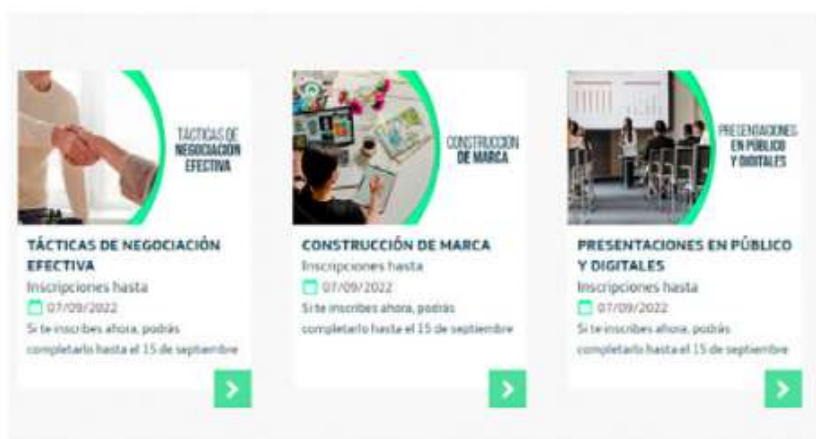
TÁCTICAS DE NEGOCIACIÓN EFECTIVA

TÁCTICAS DE NEGOCIACIÓN EFECTIVA
Inscripciones hasta
07/09/2022
Si te inscribes ahora, podrás completarlo hasta el 15 de septiembre

CONSTRUCCIÓN DE MARCA

CONSTRUCCIÓN DE MARCA
Inscripciones hasta
07/09/2022
Si te inscribes ahora, podrás completarlo hasta el 15 de septiembre

PRESENTACIONES EN PÚBLICO Y DIGITALES

PRESENTACIONES EN PÚBLICO Y DIGITALES
Inscripciones hasta
07/09/2022
Si te inscribes ahora, podrás completarlo hasta el 15 de septiembre